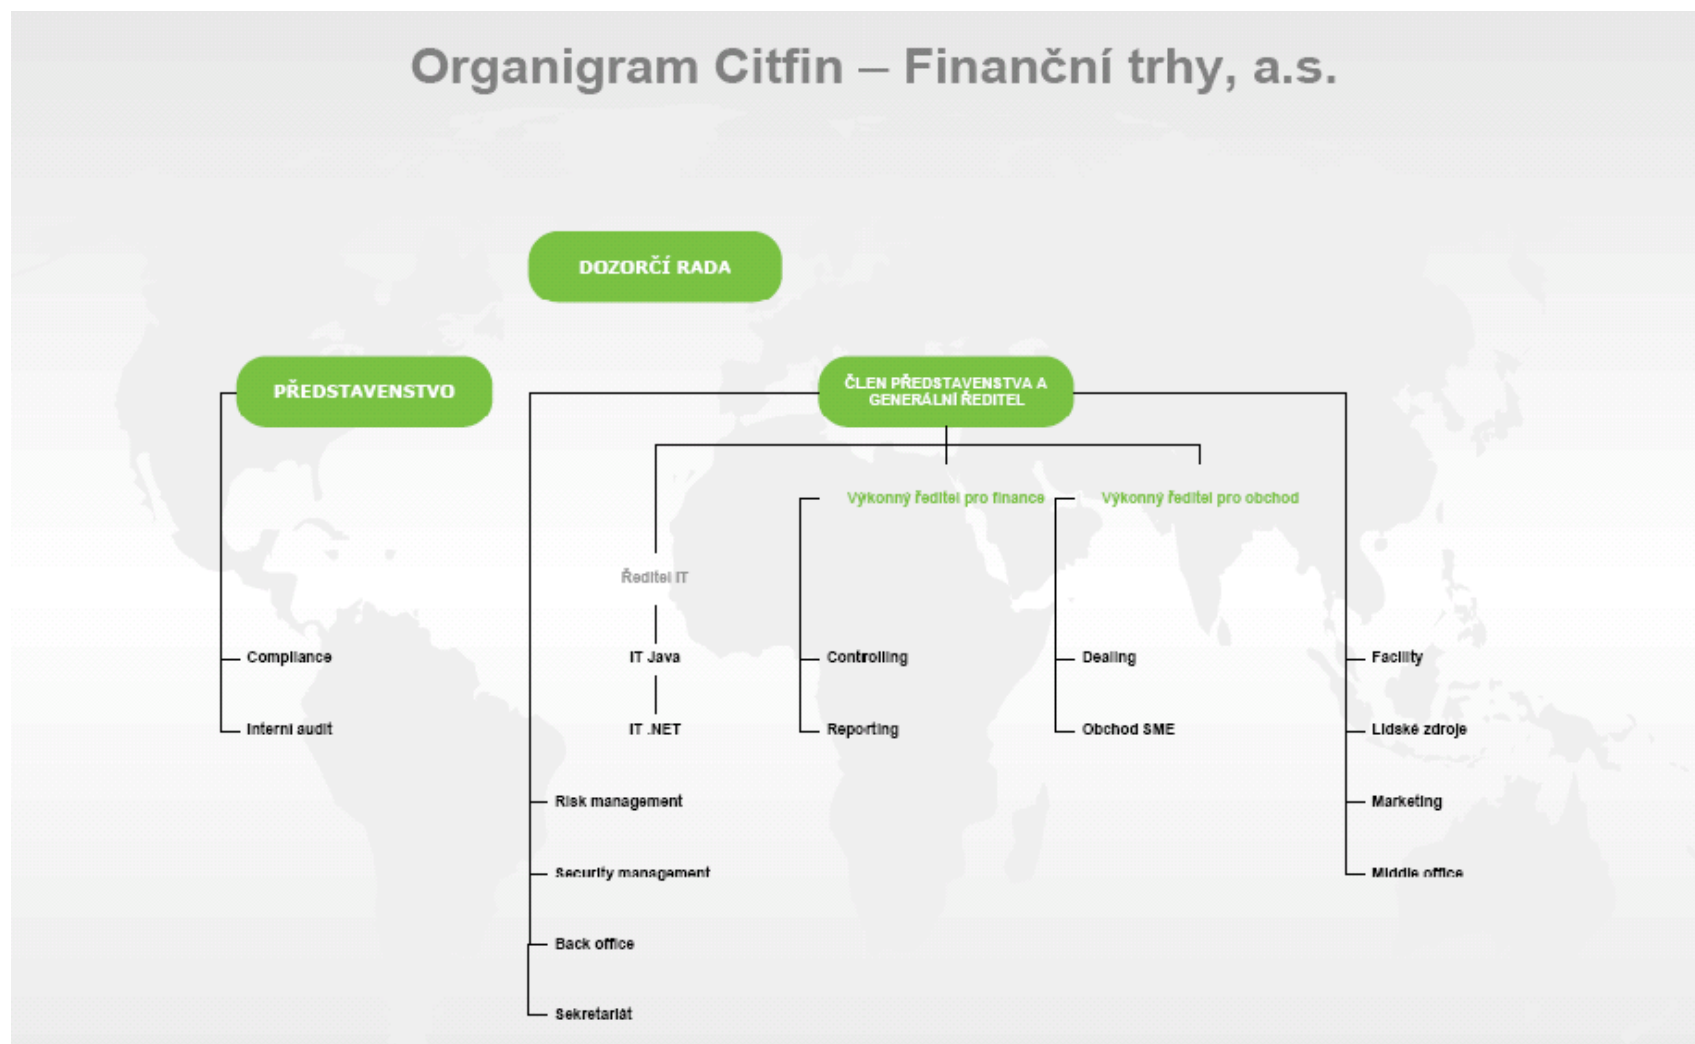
Organigram Citfin – Finanční trhy, a.s.

DOZORČÍ RADA

PŘEDSTAVENSTVO

ČLEN PŘEDSTAVENSTVA A GENERÁLNÍ ŘEDITEL

Výkonný ředitel pro finance

Výkonný ředitel pro obchod

Ředitel IT

Compliance

Interní audit

IT Java

IT .NET

Controlling

Reporting

Dealing

Obchod SME

Facility

Lidské zdroje

Marketing

Middle office

Risk management

Security management

Back office

Sekretariát